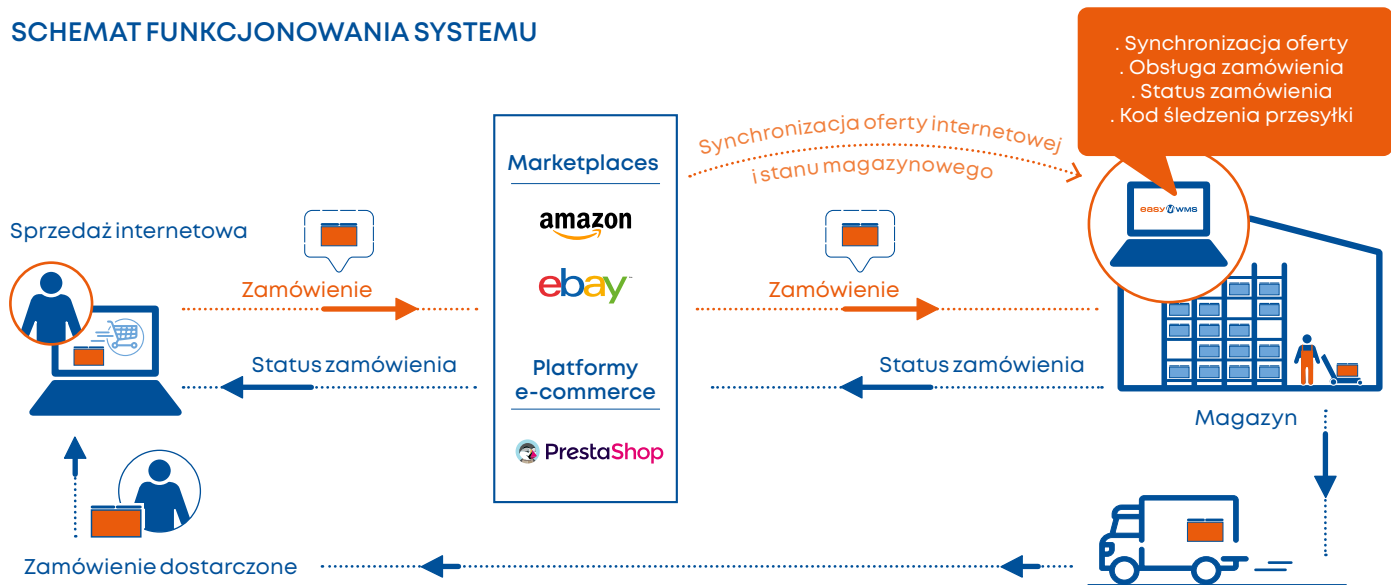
SCHEMAT FUNKCJONOWANIA SYSTEMU

. Synchronizacja oferty
. Obsługa zamówienia
. Status zamówienia
. Kod śledzenia przesyłki

Synchronizacja oferty internetowej i stanu magazynowego

Marketplaces

amazon

ebay

Platformy e-commerce

PrestaShop

easy WMS

Sprzedaż internetowa

Zamówienie

Status zamówienia

Zamówienie

Status zamówienia

Magazyn

Zamówienie dostarczone